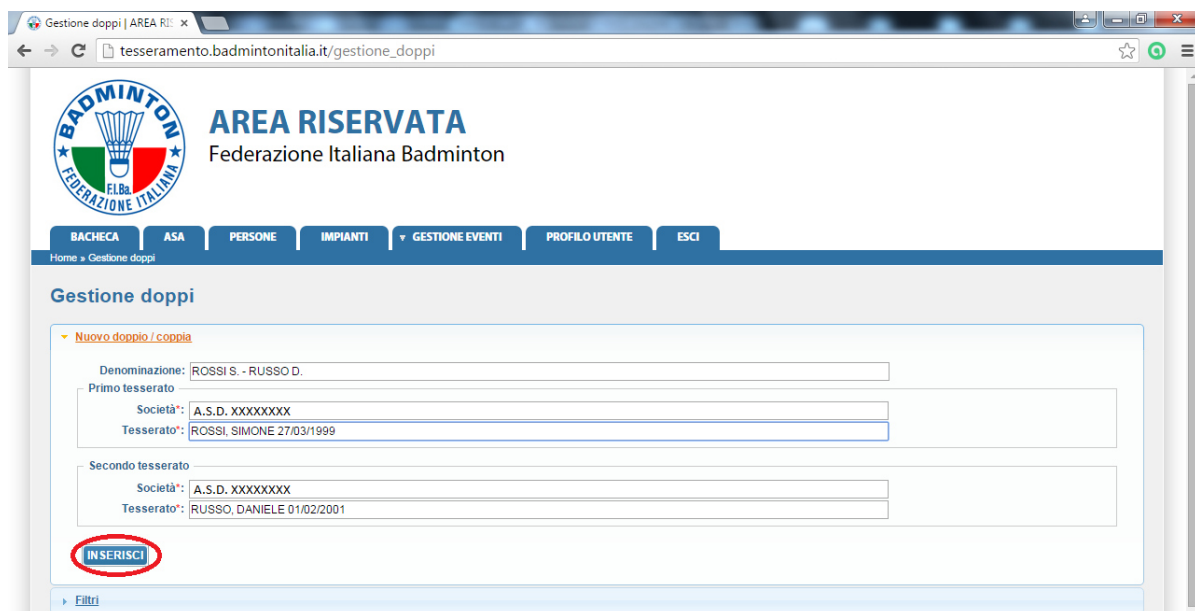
Gestione doppi | AREA RIS ×

tesseramento.badmintonitalia.it/gestione_doppi

BADMINTON F.I.Ba. FEDERAZIONE ITALIANA

AREA RISERVATA
Federazione Italiana Badminton

BACHECA | ASA | PERSONE | IMPIANTI | ▾ GESTIONE EVENTI | PROFILO UTENTE | ESCI

Home » Gestione doppi

Gestione doppi

▾ Nuovo doppio / coppia

Denominazione: ROSSI S. - RUSSO D.

Primo tesserato
Società*: A.S.D. XXXXXXXX
Tesserato*: ROSSI, SIMONE 27/03/1999

Secondo tesserato
Società*: A.S.D. XXXXXXXX
Tesserato*: RUSSO, DANIELE 01/02/2001

INSERISCI

▸ Filtri